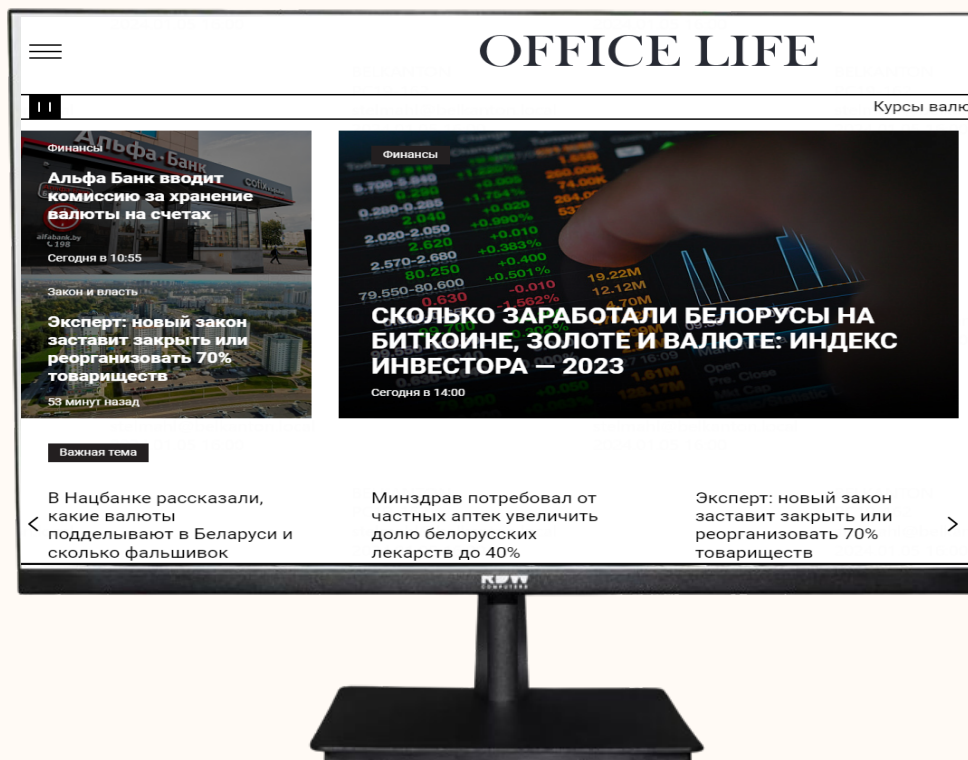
OFFICE LIFE

Курсы валю

Финансы

Альфа Банк вводит комиссию за хранение валюты на счетах

Сегодня в 10:55

Закон и власть

Эксперт: новый закон заставит закрыть или реорганизовать 70% товариществ

53 минут назад

Финансы

СКОЛЬКО ЗАРАБОТАЛИ БЕЛОРУСЫ НА БИТКОИНЕ, ЗОЛОТЕ И ВАЛЮТЕ: ИНДЕКС ИНВЕСТОРА — 2023

Сегодня в 14:00

Важная тема

В Нацбанке рассказали, какие валюты подделывают в Беларуси и сколько фальшивок

Минздрав потребовал от частных аптек увеличить долю белорусских лекарств до 40%

Эксперт: новый закон заставит закрыть или реорганизовать 70% товариществ